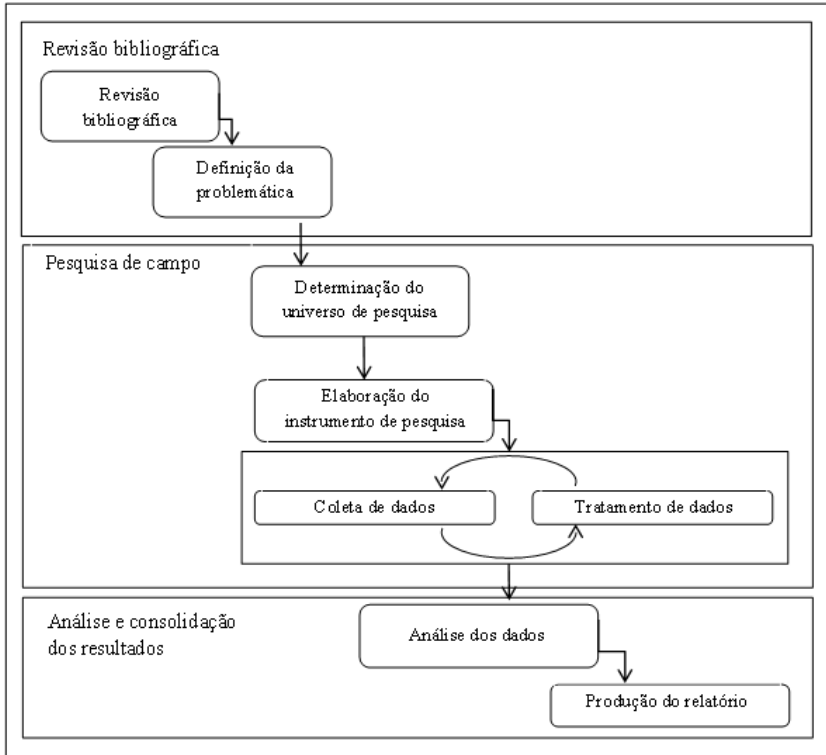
Revisão bibliográfica

Revisão bibliográfica

Definição da problemática

Pesquisa de campo

Determinação do universo de pesquisa

Elaboração do instrumento de pesquisa

Coleta de dados

Tratamento de dados

Análise e consolidação dos resultados

Análise dos dados

Produção do relatório